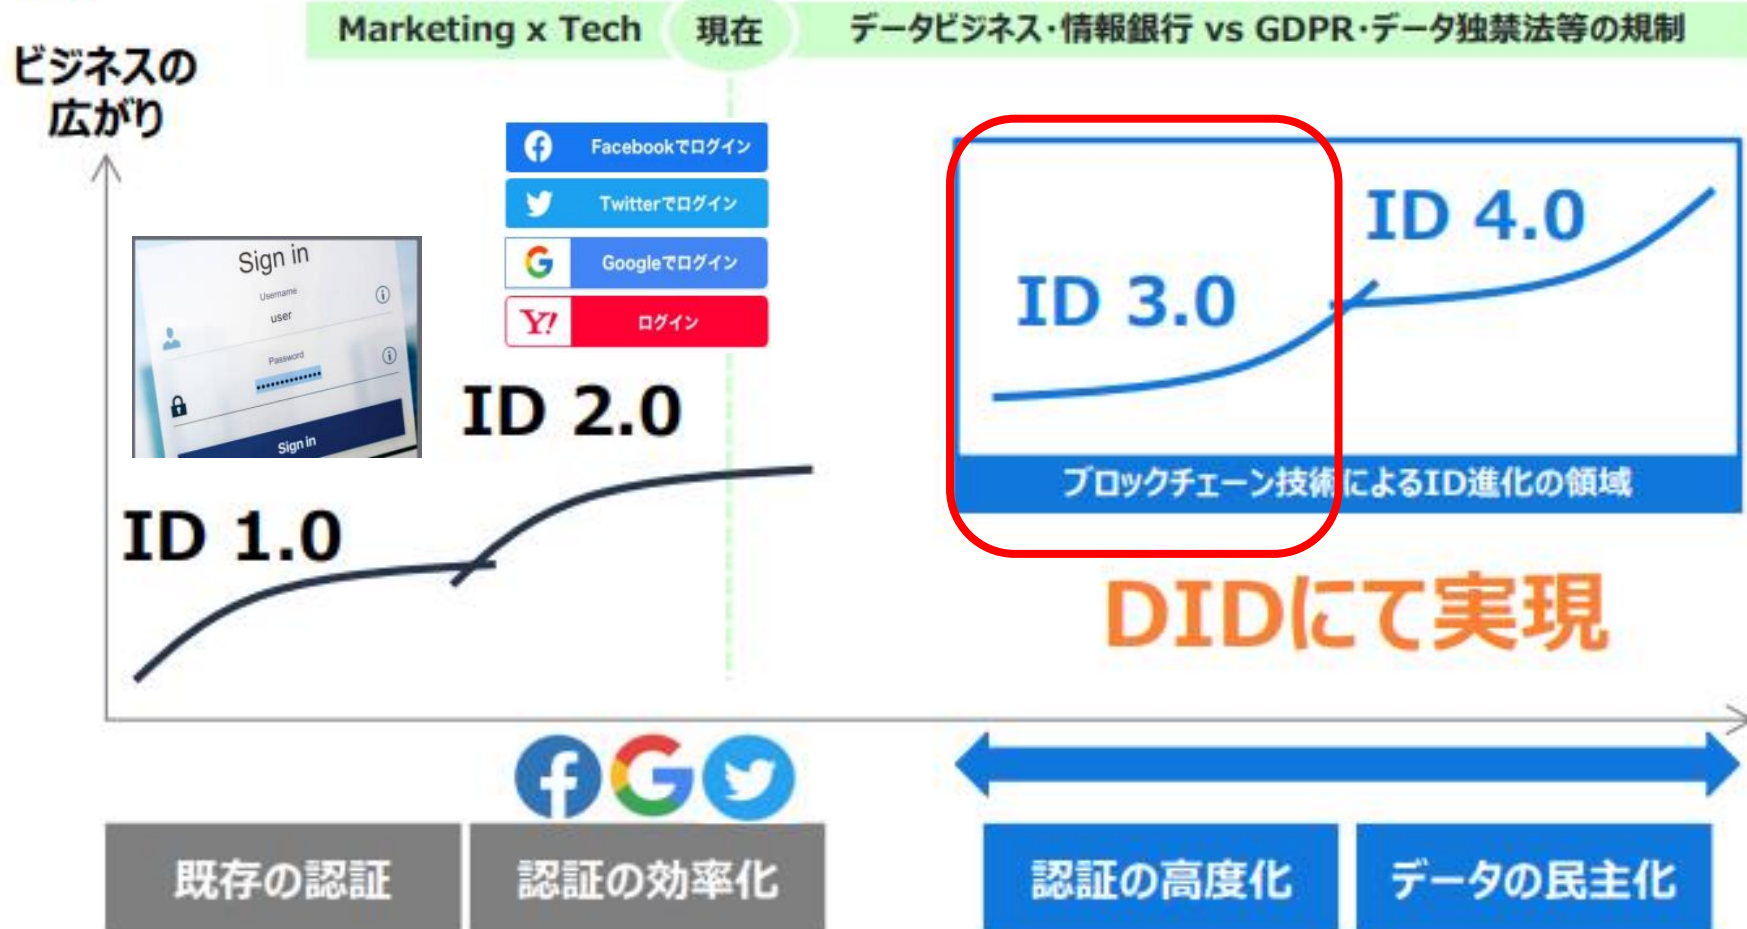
Marketing x Tech
現在
データビジネス･情報銀行 vs GDPR･データ独禁法等の規制

ビジネスの広がり

Sign in
Username
user
Password
•••••••••••••
Sign in

Facebookでログイン
Twitterでログイン
Googleでログイン
Y! ログイン

ID 2.0
ID 1.0

ID 3.0
ID 4.0
ブロックチェーン技術によるID進化の領域

DIDにて実現

既存の認証
認証の効率化
認証の高度化
データの民主化